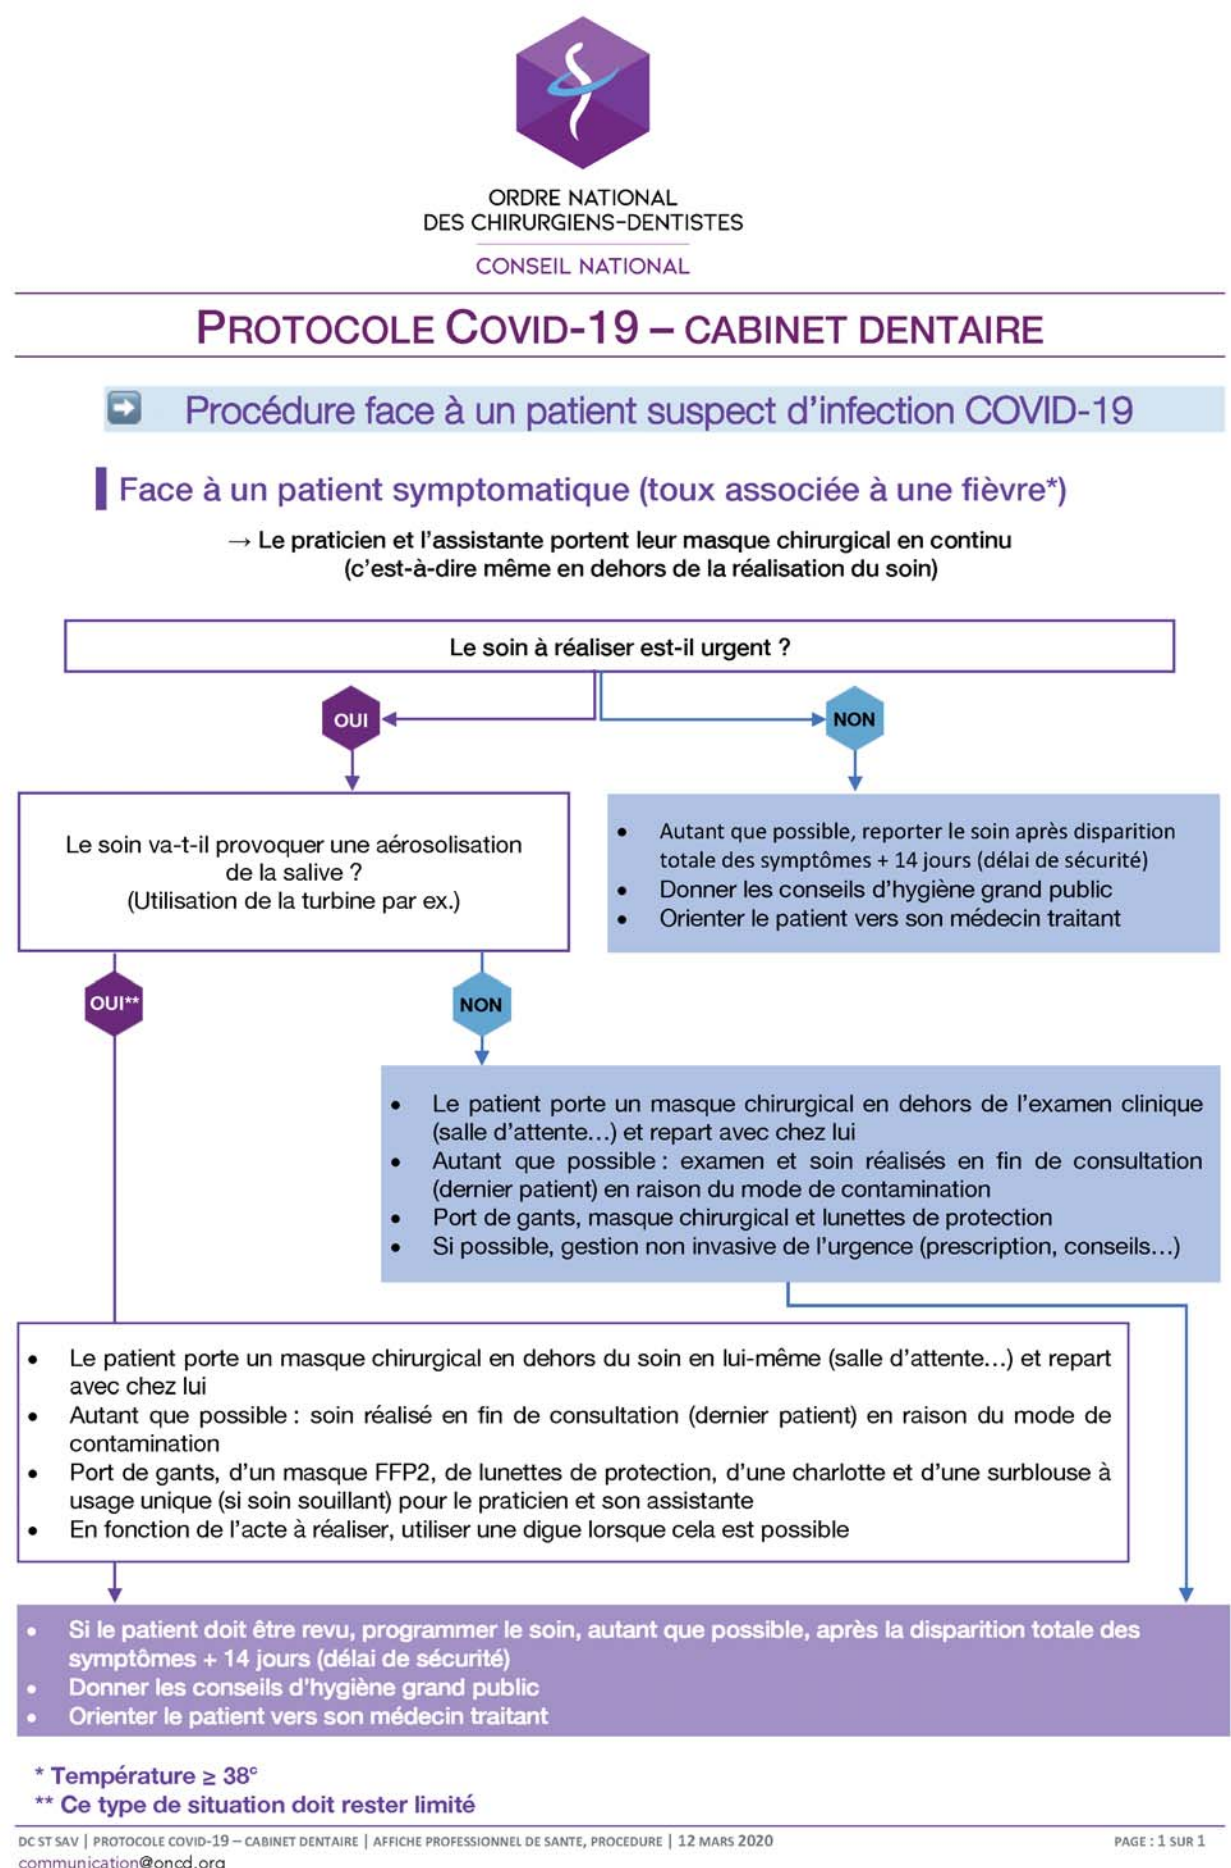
ORDRE NATIONAL
DES CHIRURGIENS-DENTISTES
CONSEIL NATIONAL

PROTOCOLE COVID-19 – CABINET DENTAIRE

Procédure face à un patient suspect d'infection COVID-19

Face à un patient symptomatique (toux associée à une fièvre*)

→ Le praticien et l'assistante portent leur masque chirurgical en continu (c'est-à-dire même en dehors de la réalisation du soin)

Le soin à réaliser est-il urgent ?

OUI

NON

Le soin va-t-il provoquer une aérosolisation de la salive ? (Utilisation de la turbine par ex.)

- Autant que possible, reporter le soin après disparition totale des symptômes + 14 jours (délai de sécurité)
- Donner les conseils d'hygiène grand public
- Orienter le patient vers son médecin traitant

OUI**

NON

- Le patient porte un masque chirurgical en dehors de l'examen clinique (salle d'attente…) et repart avec chez lui
- Autant que possible : examen et soin réalisés en fin de consultation (dernier patient) en raison du mode de contamination
- Port de gants, masque chirurgical et lunettes de protection
- Si possible, gestion non invasive de l'urgence (prescription, conseils…)

- Le patient porte un masque chirurgical en dehors du soin en lui-même (salle d'attente…) et repart avec chez lui
- Autant que possible : soin réalisé en fin de consultation (dernier patient) en raison du mode de contamination
- Port de gants, d'un masque FFP2, de lunettes de protection, d'une charlotte et d'une surblouse à usage unique (si soin souillant) pour le praticien et son assistante
- En fonction de l'acte à réaliser, utiliser une digue lorsque cela est possible

- Si le patient doit être revu, programmer le soin, autant que possible, après la disparition totale des symptômes + 14 jours (délai de sécurité)
- Donner les conseils d'hygiène grand public
- Orienter le patient vers son médecin traitant

* Température ≥ 38°
** Ce type de situation doit rester limité

DC ST SAV | PROTOCOLE COVID-19 – CABINET DENTAIRE | AFFICHE PROFESSIONNEL DE SANTE, PROCEDURE | 12 MARS 2020 PAGE : 1 SUR 1
communication@oncd.org